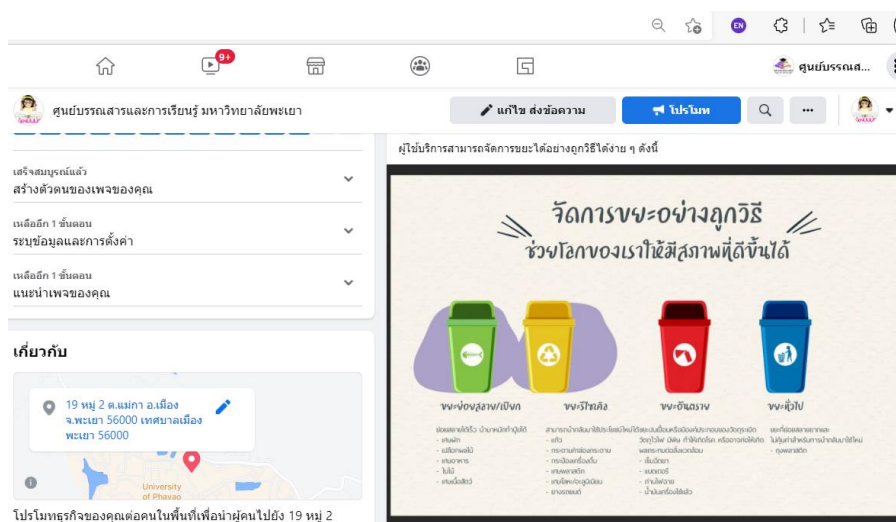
EN

9+

ศูนย์บรรณส...

ศูนย์บรรณสารและการเรียนรู้ มหาวิทยาลัยพะเยา

แก้ไข ส่งข้อความ

โปรโมท

เสร็จสมบูรณ์แล้ว
สร้างตัวตนของเพจของคุณ

เหลืออีก 1 ขั้นตอน
ระบุข้อมูลและการตั้งค่า

เหลืออีก 1 ขั้นตอน
แนะนำเพจของคุณ

เกี่ยวกับ

19 หมู่ 2 ต.แม่กา อ.เมือง จ.พะเยา 56000 เทศบาลเมืองพะเยา 56000

University of Phayao

โปรโมทธุรกิจของคุณต่อคนในพื้นที่เพื่อนำผู้คนไปยัง 19 หมู่ 2

ผู้ใช้บริการสามารถจัดการขยะได้อย่างถูกวิธีได้ง่าย ๆ ดังนี้

จัดการขยะอย่างถูกวิธี
ช่วยโลกของเราให้มีสภาพที่ดีขึ้นได้

ขยะย่อยสลาย/เปียก

ขยะรีไซเคิล

ขยะอันตราย

ขยะทั่วไป

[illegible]